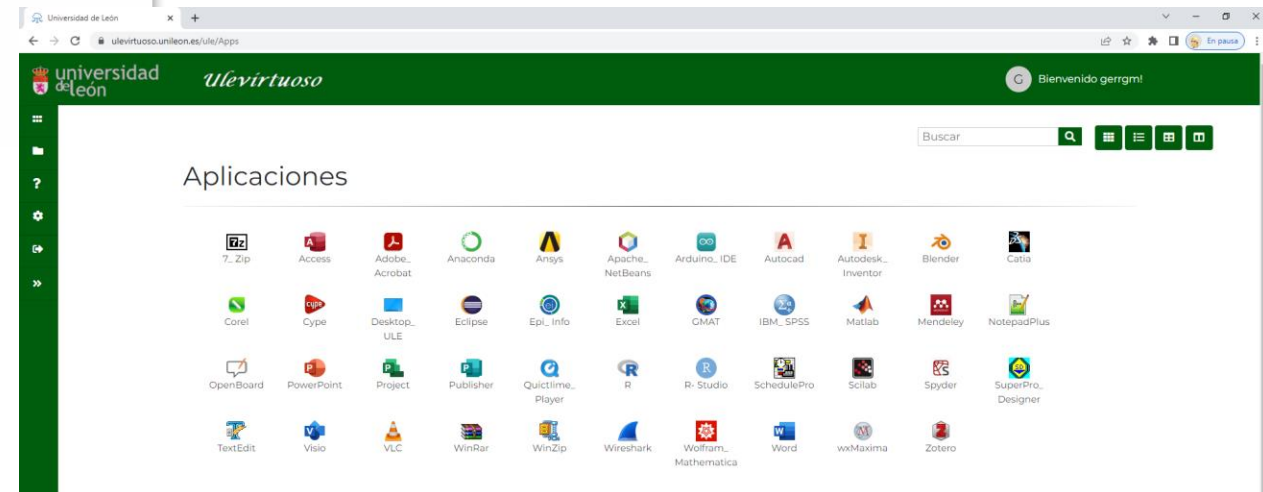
Universidad de León
ulevirtuoso.unileon.es/ule/Apps
En pausa
universidad de león
Ulevirtuoso
G Bienvenido gerrgm!
Buscar
Aplicaciones
7_Zip
Access
Adobe_ Acrobat
Anaconda
Ansys
Apache_ NetBeans
Arduino_IDE
Autocad
Autodesk_ Inventor
Blender
Catia
Corel
Cype
Desktop_ ULE
Eclipse
Epi_Info
Excel
GMAT
IBM_SPSS
Matlab
Mendeley
NotepadPlus
OpenBoard
PowerPoint
Project
Publisher
Quictlime_ Player
R
R-Studio
SchedulePro
Scilab
Spyder
SuperPro_ Designer
TextEdit
Visio
VLC
WinRar
WinZip
Wireshark
Wolfram_ Mathematica
Word
wxMaxima
Zotero